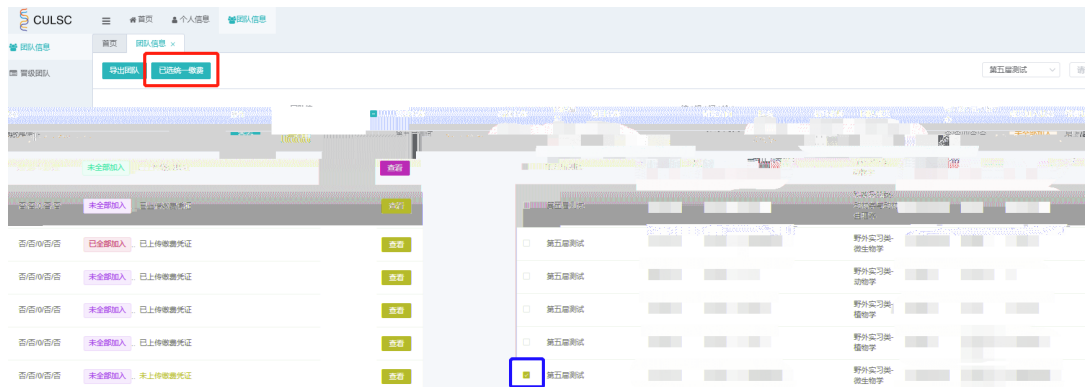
CULSC

首页 个人信息 团队信息

团队信息

晋级团队

首页 团队信息 ×

导出团队 已选统一缴费

第五届测试

未全部加入

查看

否/否/0/否/否 未全部加入

查看

第五届测试

否/否/0/否/否 已全部加入 已上传缴费凭证 查看 第五届测试 野外实习类-微生物学

否/否/0/否/否 未全部加入 已上传缴费凭证 查看 第五届测试 野外实习类-动物学

否/否/0/否/否 未全部加入 已上传缴费凭证 查看 第五届测试 野外实习类-植物学

否/否/0/否/否 未全部加入 已上传缴费凭证 查看 第五届测试 野外实习类-植物学

否/否/0/否/否 未全部加入 未上传缴费凭证 查看 第五届测试 野外实习类-微生物学